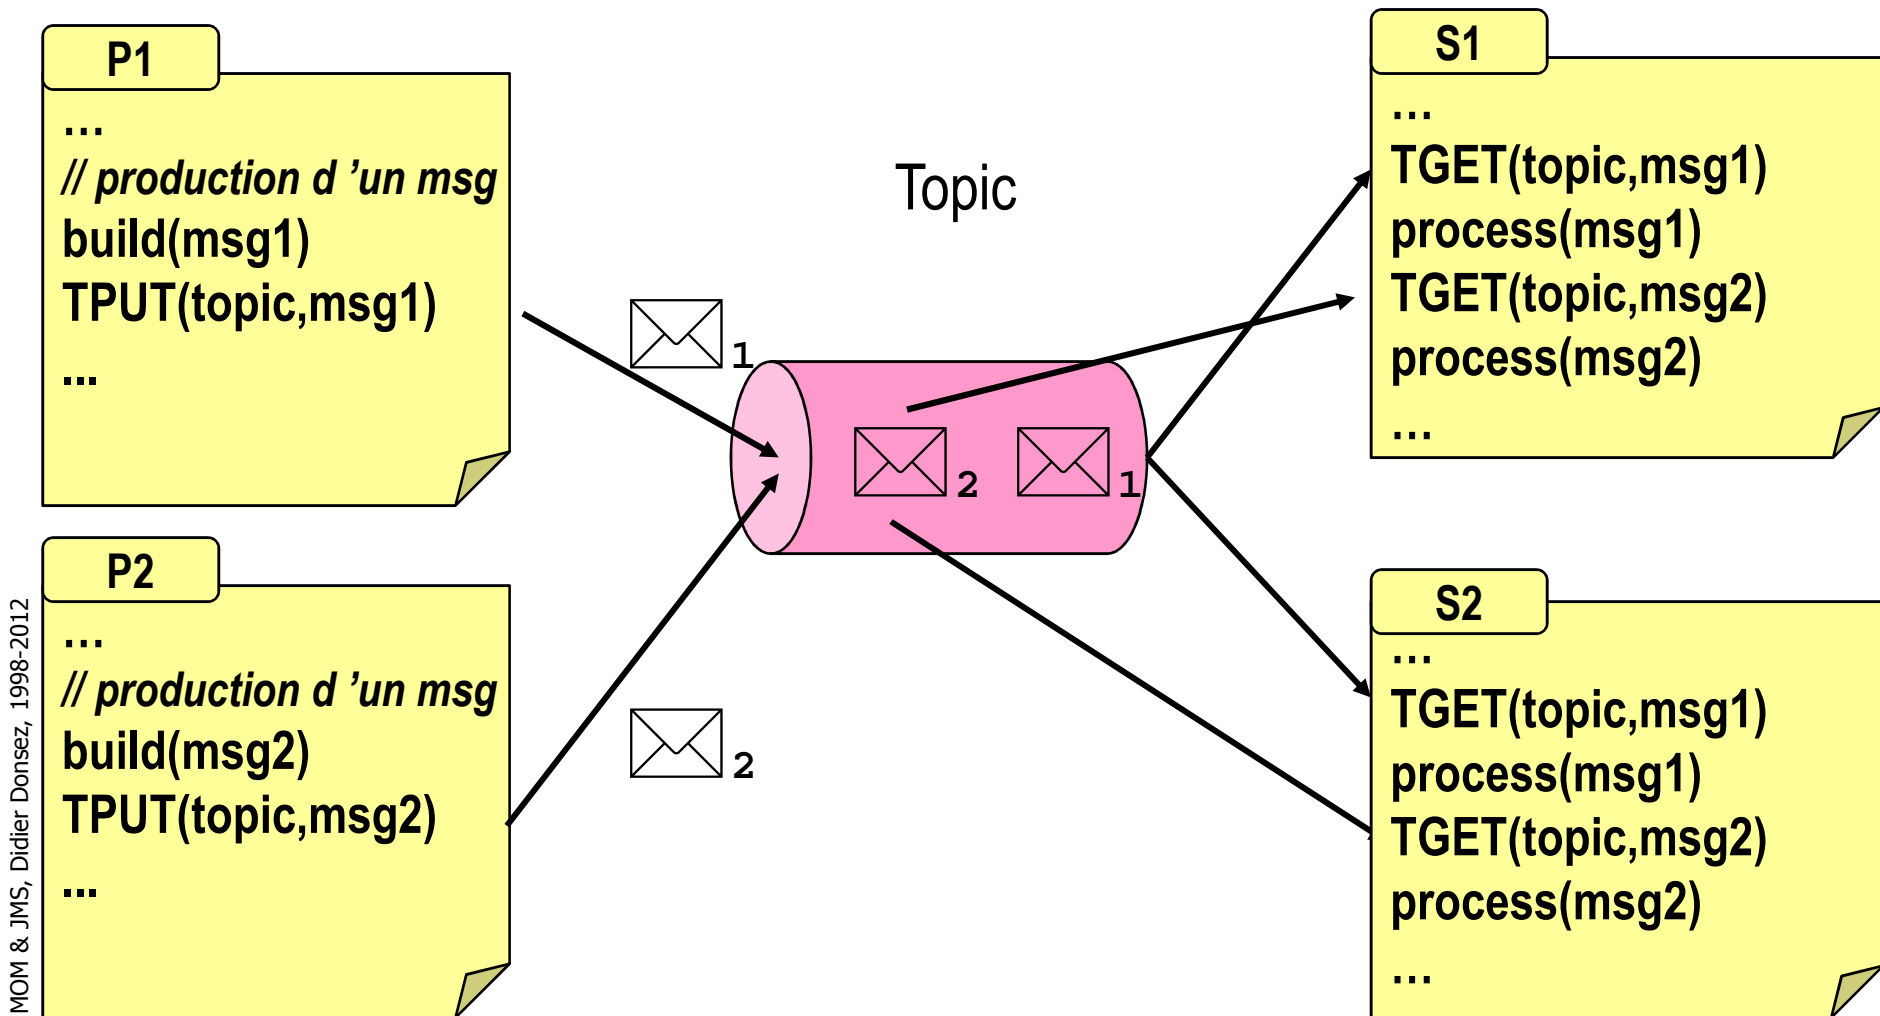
P1
…
// production d 'un msg
build(msg1)
TPUT(topic,msg1)
…

P2
…
// production d 'un msg
build(msg2)
TPUT(topic,msg2)
…

Topic

1

2

2

1

S1
…
TGET(topic,msg1)
process(msg1)
TGET(topic,msg2)
process(msg2)
…

S2
…
TGET(topic,msg1)
process(msg1)
TGET(topic,msg2)
process(msg2)
…

MOM & JMS, Didier Donsez, 1998-2012